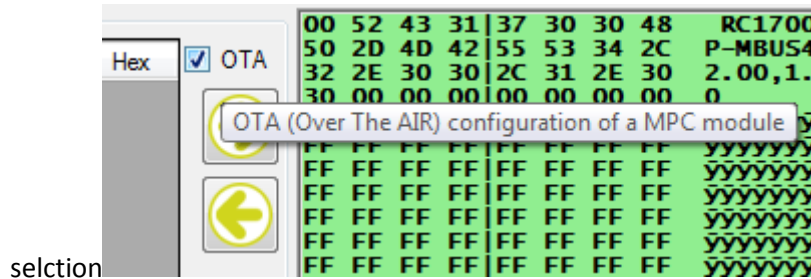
selction

Hex

OTA

00 52 43 31|37 30 30 48 RC1700
50 2D 4D 42|55 53 34 2C P-MBUS4
32 2E 30 30|2C 31 2E 30 2.00,1.
30 00 00 00|00 00 00 00 0

OTA (Over The AIR) configuration of a MPC module

FF FF FF FF|FF FF FF FF ÿÿÿÿÿÿÿ
FF FF FF FF|FF FF FF FF ÿÿÿÿÿÿÿ
FF FF FF FF|FF FF FF FF ÿÿÿÿÿÿÿ
FF FF FF FF|FF FF FF FF ÿÿÿÿÿÿÿ
FF FF FF FF|FF FF FF FF ÿÿÿÿÿÿÿ
FF FF FF FF|FF FF FF FF ÿÿÿÿÿÿÿ